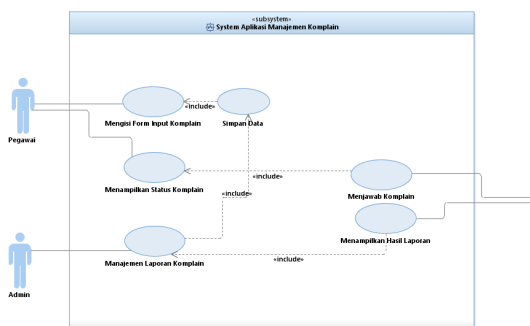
«subsystem»
System Aplikasi Manajemen Komplain

Pegawai

Mengisi Form Input Komplain

«include»

Simpan Data

«include»

Menampilkan Status Komplain

Menjawab Komplain

«include»

Menampilkan Hasil Laporan

Admin

Manajemen Laporan Komplain

«include»